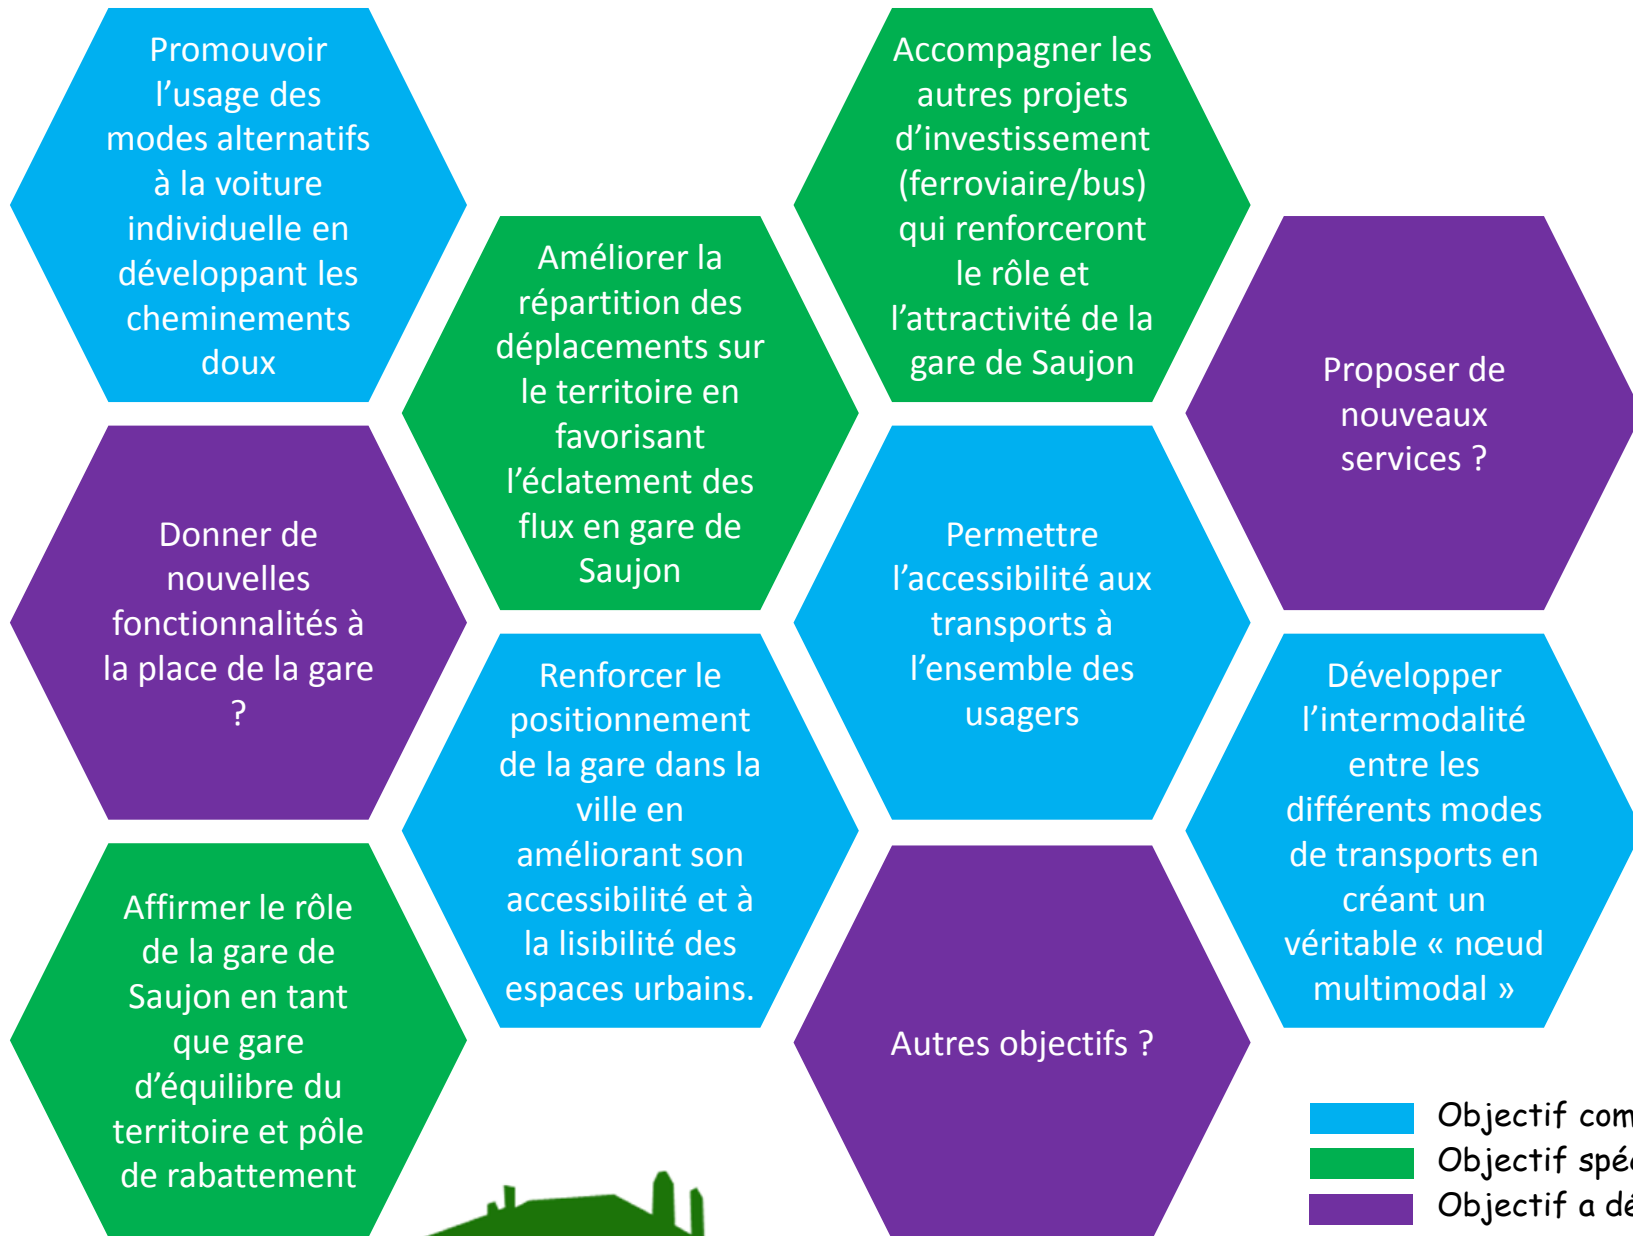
Promouvoir l'usage des modes alternatifs à la voiture individuelle en développant les cheminements doux

Accompagner les autres projets d'investissement (ferroviaire/bus) qui renforceront le rôle et l'attractivité de la gare de Saujon

Améliorer la répartition des déplacements sur le territoire en favorisant l'éclatement des flux en gare de Saujon

Proposer de nouveaux services ?

Donner de nouvelles fonctionnalités à la place de la gare ?

Permettre l'accessibilité aux transports à l'ensemble des usagers

Renforcer le positionnement de la gare dans la ville en améliorant son accessibilité et à la lisibilité des espaces urbains.

Développer l'intermodalité entre les différents modes de transports en créant un véritable « nœud multimodal »

Affirmer le rôle de la gare de Saujon en tant que gare d'équilibre du territoire et pôle de rabattement

Autres objectifs ?

Objectif com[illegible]
Objectif spé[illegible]
Objectif a dé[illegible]